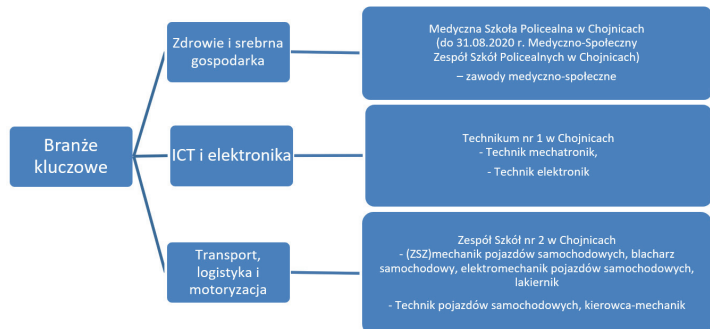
Branże kluczowe

Zdrowie i srebrna gospodarka

Medyczna Szkoła Policealna w Chojnicach (do 31.08.2020 r. Medyczno-Społeczny Zespół Szkół Policealnych w Chojnicach)

– zawody medyczno-społeczne

ICT i elektronika

Technikum nr 1 w Chojnicach
- Technik mechatronik,

- Technik elektronik

Transport, logistyka i motoryzacja

Zespół Szkół nr 2 w Chojnicach
- (ZSZ)mechanik pojazdów samochodowych, blacharz samochodowy, elektromechanik pojazdów samochodowych, lakiernik

- Technik pojazdów samochodowych, kierowca-mechanik